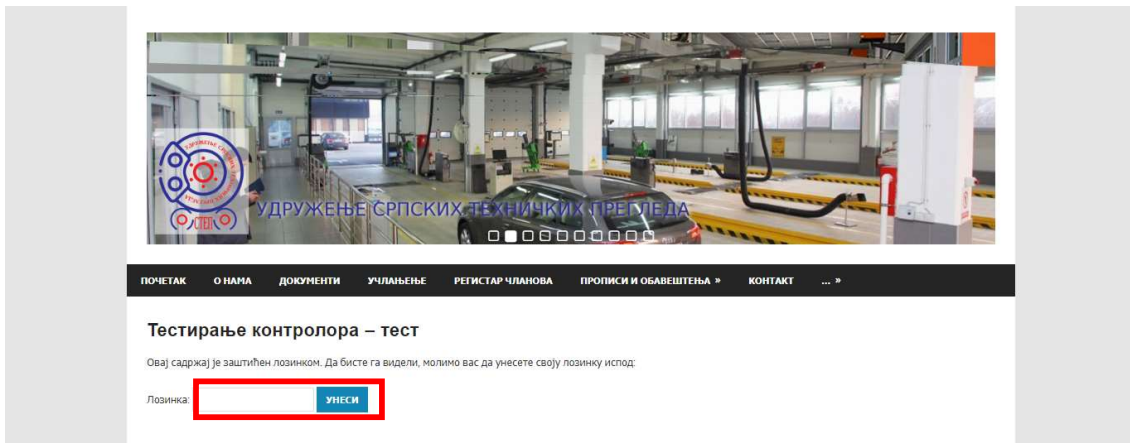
УДРУЖЕЊЕ СРПСКИХ ТЕХНИЧКИХ ПРЕГЛЕДА

ПОЧЕТАК О НАМА ДОКУМЕНТИ УЧЛАЊЕЊЕ РЕГИСТАР ЧЛАНОВА ПРОПИСИ И ОБАВЕШТЕЊА » КОНТАКТ ... »

Тестирање контролора – тест

Овај садржај је заштићен лозинком. Да бисте га видели, молимо вас да унесете своју лозинку испод:

Лозинка: УНЕСИ